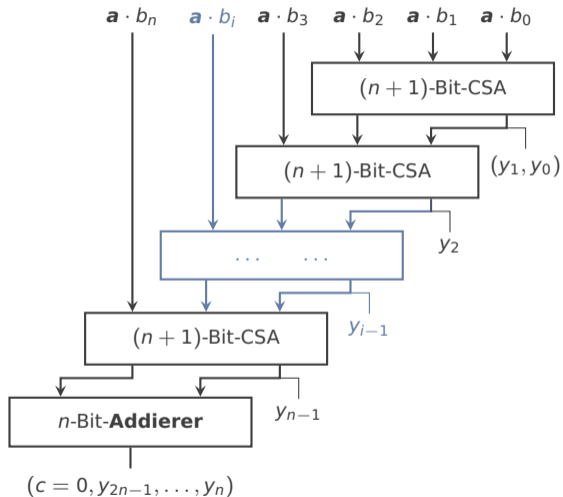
$\boldsymbol{a} \cdot b_n$ $\boldsymbol{a} \cdot b_i$ $\boldsymbol{a} \cdot b_3$ $\boldsymbol{a} \cdot b_2$ $\boldsymbol{a} \cdot b_1$ $\boldsymbol{a} \cdot b_0$

$(n+1)$-Bit-CSA

$(n+1)$-Bit-CSA

$(y_1, y_0)$

$\cdots$ $\cdots$

$y_2$

$(n+1)$-Bit-CSA

$y_{i-1}$

$n$-Bit-**Addierer**

$y_{n-1}$

$(c = 0, y_{2n-1}, \ldots, y_n)$